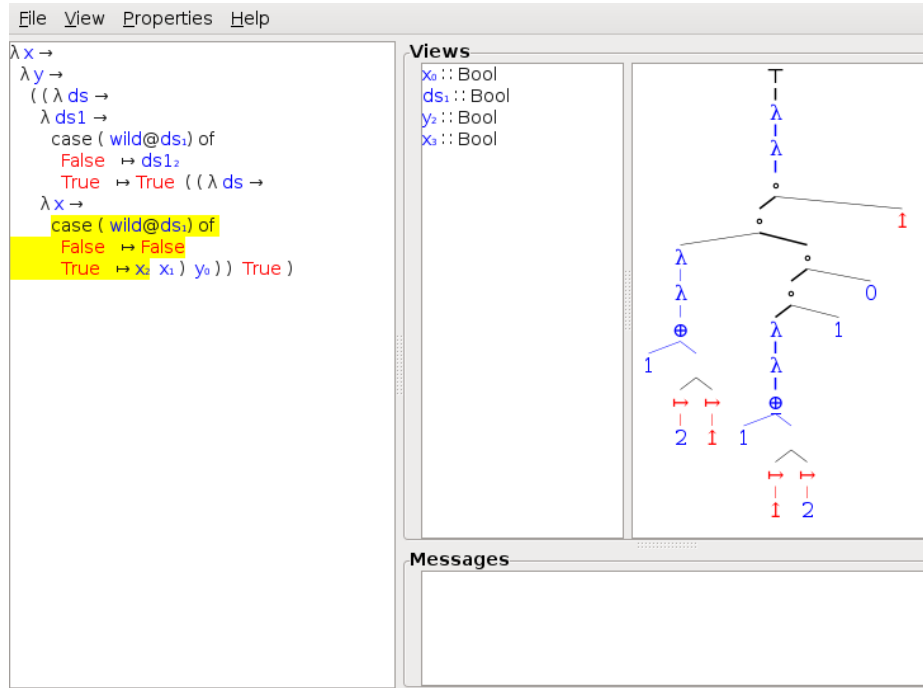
File View Properties Help

λ x →
λ y →
( ( λ ds →
λ ds1 →
case ( wild@ds₁) of
False ↦ ds1₂
True ↦ True ( ( λ ds →
λ x →
case ( wild@ds₁) of
False ↦ False
True ↦ x₂ x₁ ) y₀ ) ) True )

Views

x₀ :: Bool
ds₁ :: Bool
y₂ :: Bool
x₃ :: Bool

T
λ
λ
∘
∘
1
λ
∘
λ
∘
0
⊕
λ
1
1
λ
↦ ↦
⊕
2 1
1
↦ ↦
1 2

Messages